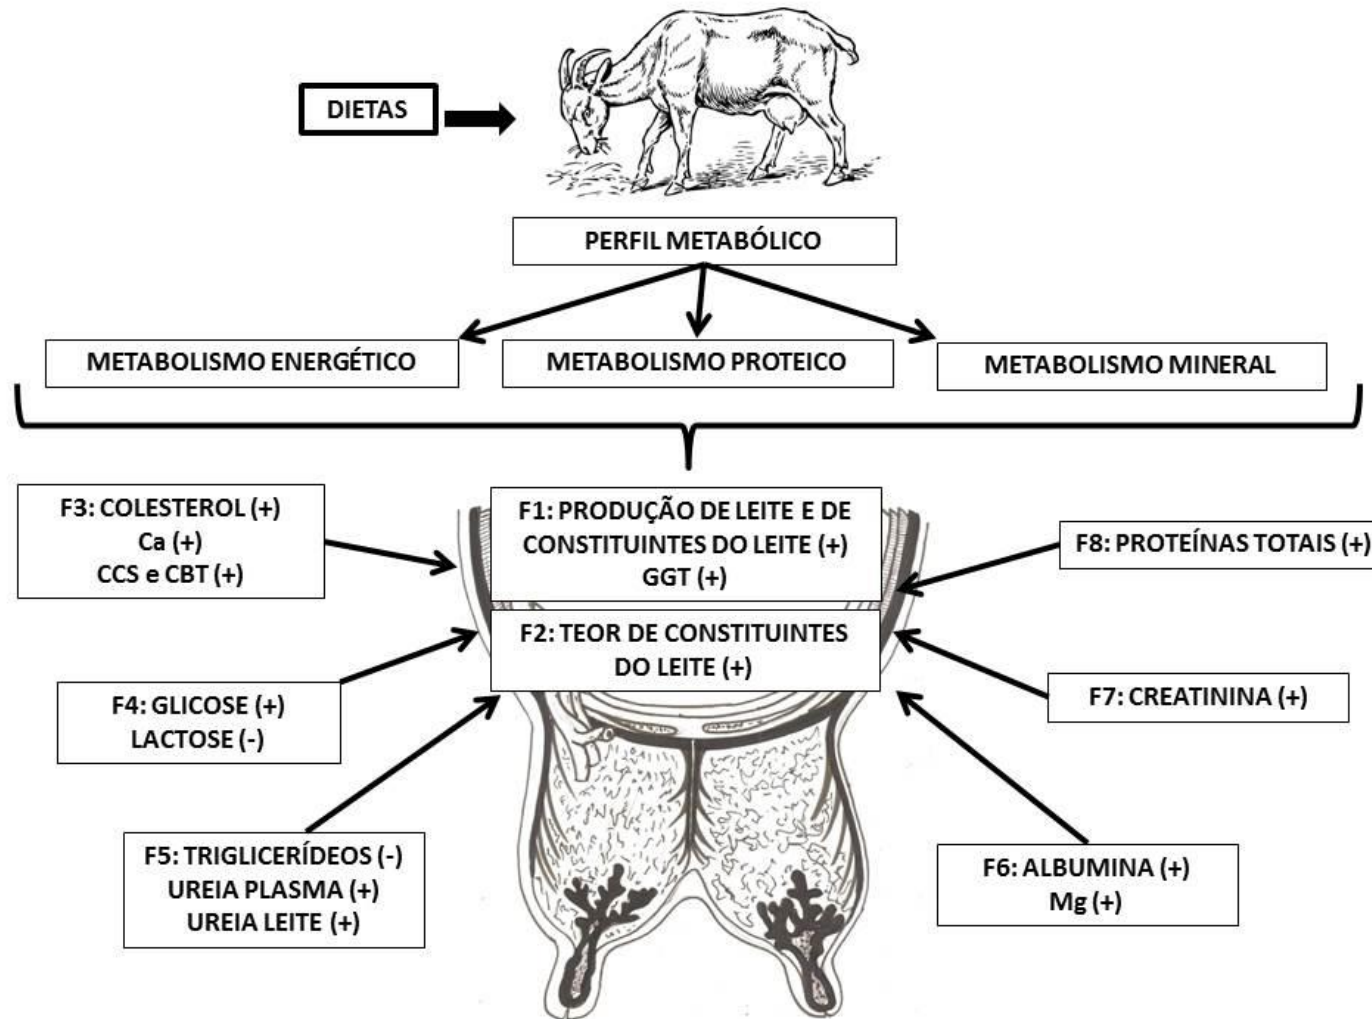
DIETAS

PERFIL METABÓLICO

METABOLISMO ENERGÉTICO

METABOLISMO PROTEICO

METABOLISMO MINERAL

F3: COLESTEROL (+)
Ca (+)
CCS e CBT (+)

F1: PRODUÇÃO DE LEITE E DE CONSTITUINTES DO LEITE (+)
GGT (+)

F8: PROTEÍNAS TOTAIS (+)

F2: TEOR DE CONSTITUINTES DO LEITE (+)

F4: GLICOSE (+)
LACTOSE (-)

F7: CREATININA (+)

F5: TRIGLICERÍDEOS (-)
UREIA PLASMA (+)
UREIA LEITE (+)

F6: ALBUMINA (+)
Mg (+)